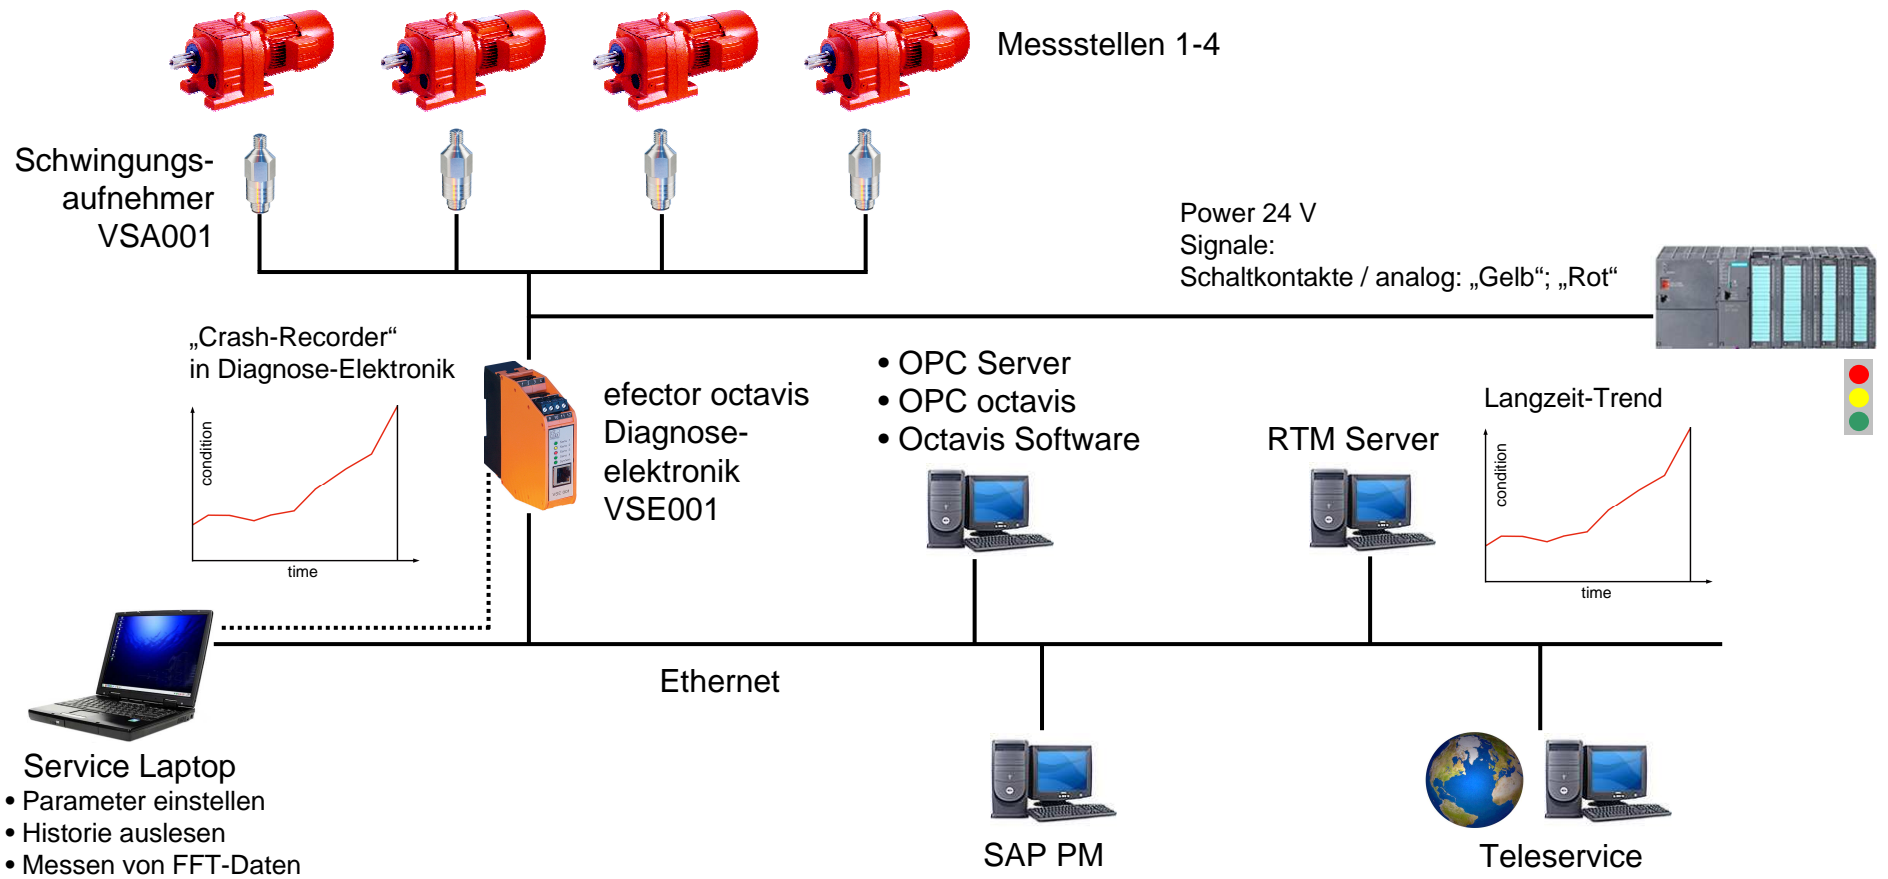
Messstellen 1-4

Schwingungs-
aufnehmer
VSA001

Power 24 V
Signale:
Schaltkontakte / analog: „Gelb“; „Rot“

„Crash-Recorder“
in Diagnose-Elektronik

condition

time

efector octavis
Diagnose-
elektronik
VSE001

• OPC Server
• OPC octavis
• Octavis Software

RTM Server

Langzeit-Trend

condition

time

Ethernet

Service Laptop
• Parameter einstellen
• Historie auslesen
• Messen von FFT-Daten

SAP PM

Teleservice